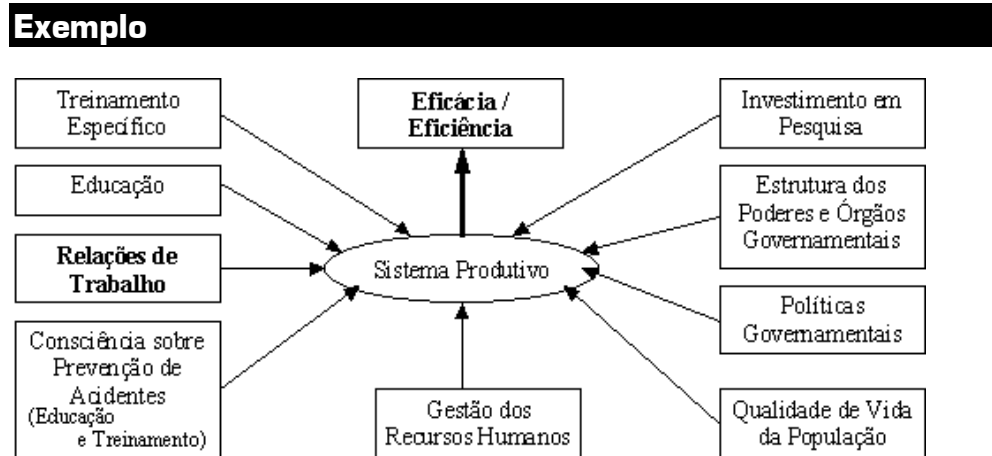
Exemplo

Treinamento Específico

Eficácia / Eficiência

Investimento em Pesquisa

Educação

Estrutura dos Poderes e Órgãos Governamentais

Relações de Trabalho

Sistema Produtivo

Políticas Governamentais

Consciência sobre Prevenção de Acidentes (Educação e Treinamento)

Gestão dos Recursos Humanos

Qualidade de Vida da População